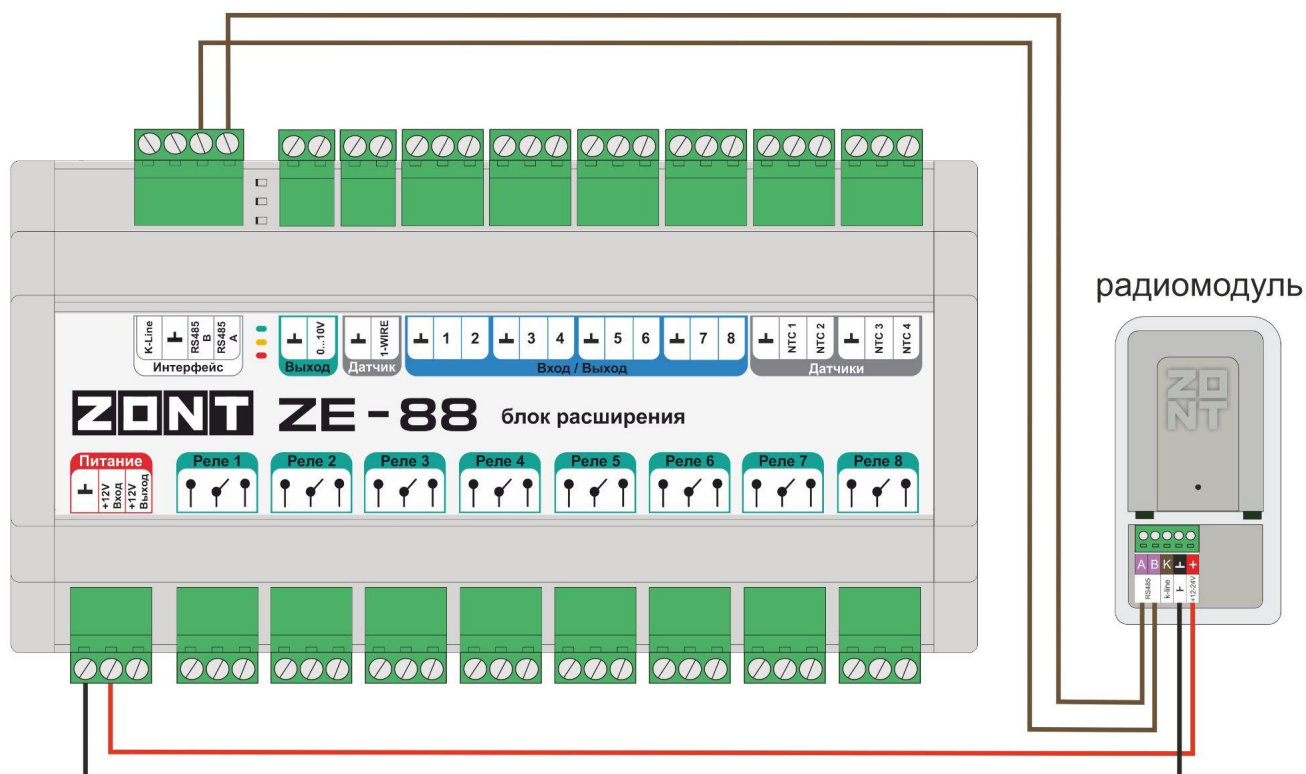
радиомодуль

K-Line ⊥ RS485 B RS485 A
Интерфейс

⊥ 0...10V
Выход

⊥ 1-WIRE
Датчик

⊥ 1 2 ⊥ 3 4 ⊥ 5 6 ⊥ 7 8
Вход / Выход

⊥ NTC 1 NTC 2 ⊥ NTC 3 NTC 4
Датчики

ZONT ZE-88 блок расширения

Питание
⊥ +12V Вход +12V Выход

Реле 1 Реле 2 Реле 3 Реле 4 Реле 5 Реле 6 Реле 7 Реле 8

ZONT

A B K ⊥ +
RS485 k-line ⊥ +12-24V